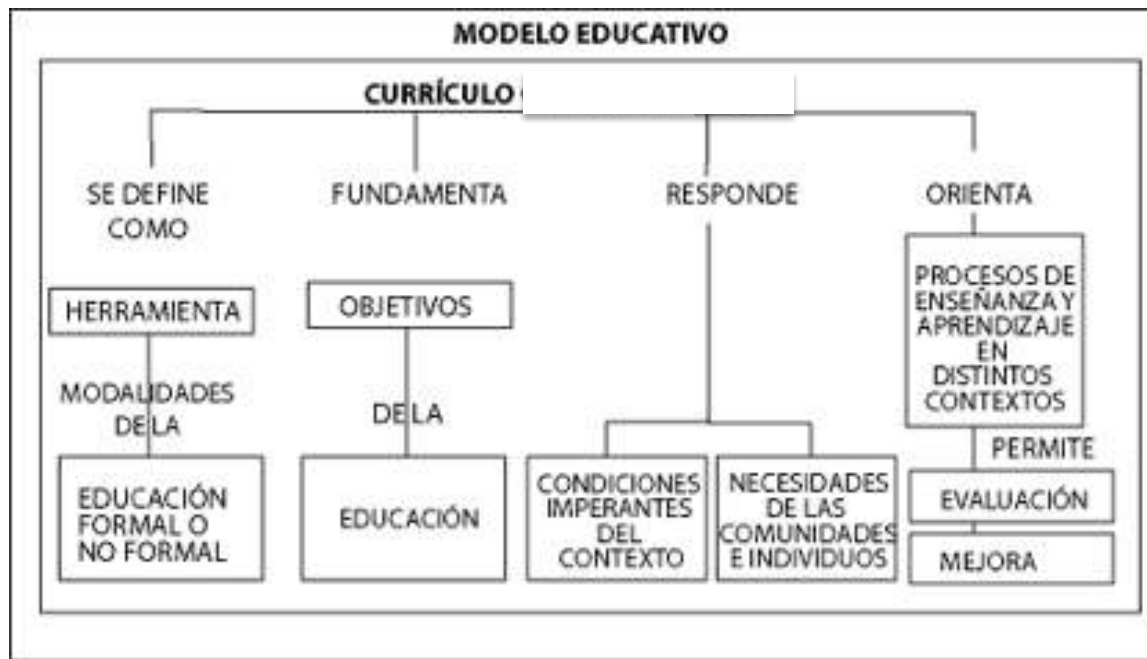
MODELO EDUCATIVO

CURRÍCULO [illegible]

SE DEFINE COMO

HERRAMIENTA

MODALIDADES DE LA

EDUCACIÓN FORMAL O NO FORMAL

FUNDAMENTA

OBJETIVOS

DE LA

EDUCACIÓN

RESPONDE

CONDICIONES IMPERANTES DEL CONTEXTO

NECESIDADES DE LAS COMUNIDADES E INDIVIDUOS

ORIENTA

PROCESOS DE ENSEÑANZA Y APRENDIZAJE EN DISTINTOS CONTEXTOS

PERMITE

EVALUACIÓN

MEJORA